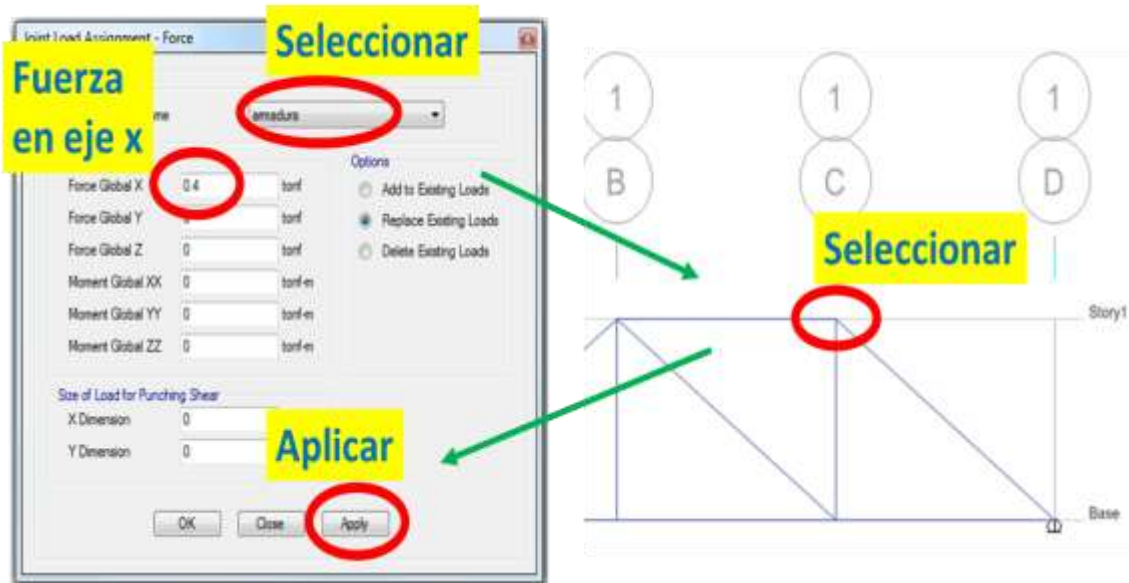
Joint Load Assignment - Force

Seleccionar

Fuerza en eje x

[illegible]me armadura

Options
Add to Existing Loads
Replace Existing Loads
Delete Existing Loads

| | | |
|---|---|---|
| Force Global X | 0.4 | tonf |
| Force Global Y | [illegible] | tonf |
| Force Global Z | 0 | tonf |
| Moment Global XX | 0 | tonf-m |
| Moment Global YY | 0 | tonf-m |
| Moment Global ZZ | 0 | tonf-m |

Size of Load for Punching Shear
X Dimension 0
Y Dimension 0

Aplicar

OK Close Apply

1 1 1
B C D

Seleccionar

Story1

Base